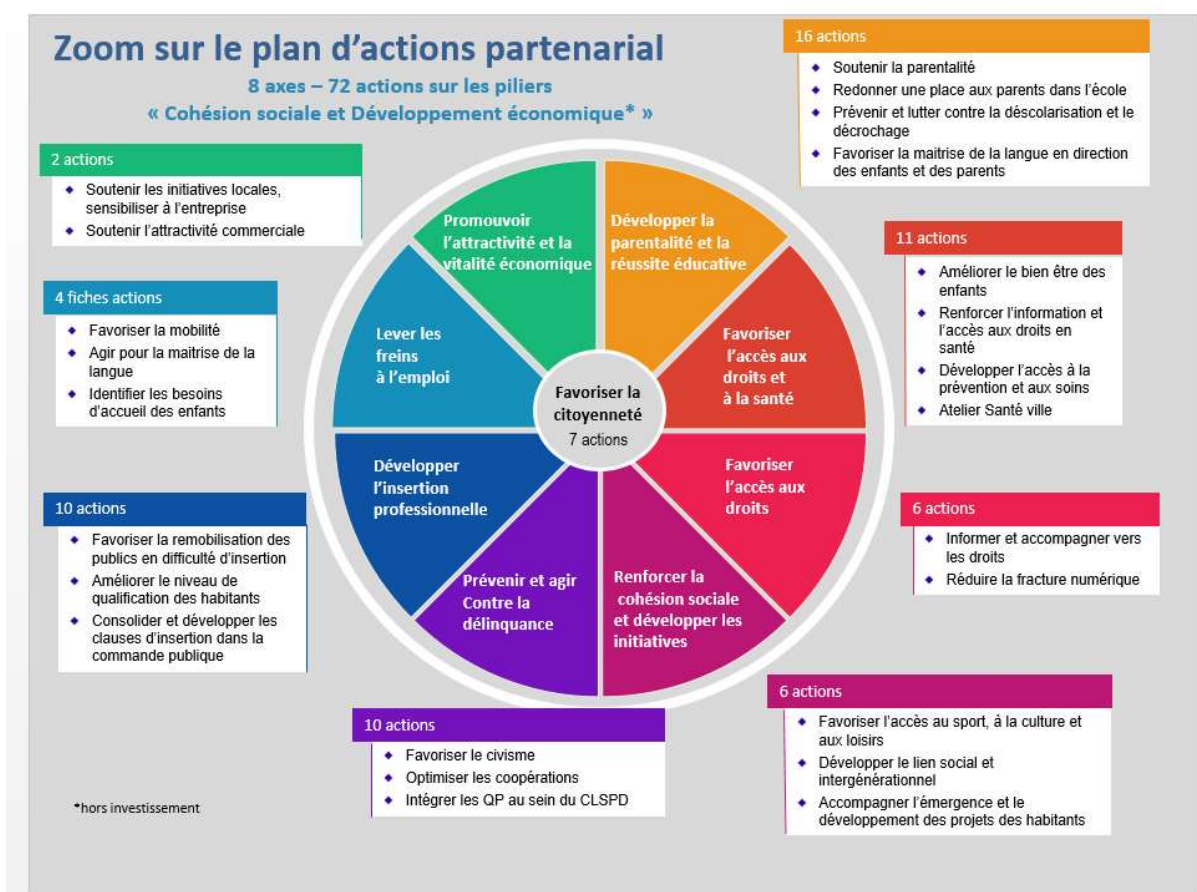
Zoom sur le plan d'actions partenarial
8 axes – 72 actions sur les piliers
« Cohésion sociale et Développement économique* »

16 actions
- Soutenir la parentalité
- Redonner une place aux parents dans l'école
- Prévenir et lutter contre la déscolarisation et le décrochage
- Favoriser la maitrise de la langue en direction des enfants et des parents

2 actions
- Soutenir les initiatives locales, sensibiliser à l'entreprise
- Soutenir l'attractivité commerciale

Promouvoir l'attractivité et la vitalité économique

Développer la parentalité et la réussite éducative

11 actions
- Améliorer le bien être des enfants
- Renforcer l'information et l'accès aux droits en santé
- Développer l'accès à la prévention et aux soins
- Atelier Santé ville

4 fiches actions
- Favoriser la mobilité
- Agir pour la maitrise de la langue
- Identifier les besoins d'accueil des enfants

Lever les freins à l'emploi

Favoriser la citoyenneté
7 actions

Favoriser l'accès aux droits et à la santé

Développer l'insertion professionnelle

Favoriser l'accès aux droits

10 actions
- Favoriser la remobilisation des publics en difficulté d'insertion
- Améliorer le niveau de qualification des habitants
- Consolider et développer les clauses d'insertion dans la commande publique

6 actions
- Informer et accompagner vers les droits
- Réduire la fracture numérique

Prévenir et agir Contre la délinquance

Renforcer la cohésion sociale et développer les initiatives

6 actions
- Favoriser l'accès au sport, à la culture et aux loisirs
- Développer le lien social et intergénérationnel
- Accompagner l'émergence et le développement des projets des habitants

10 actions
- Favoriser le civisme
- Optimiser les coopérations
- Intégrer les QP au sein du CLSPD

*hors investissement